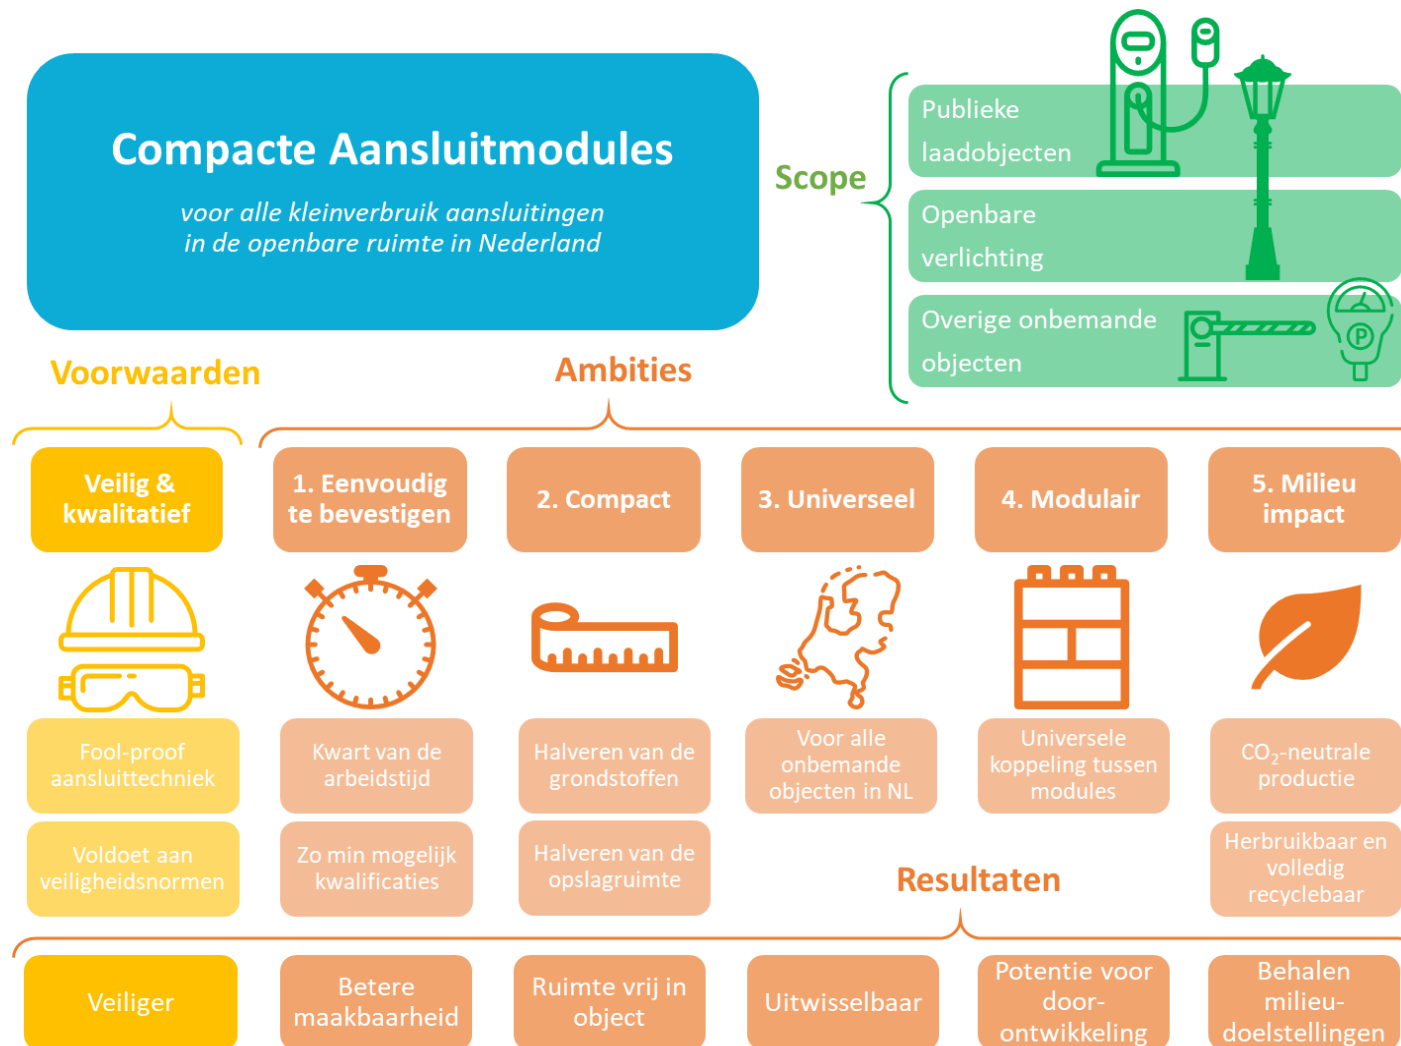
Compacte Aansluitmodules

voor alle kleinverbruik aansluitingen in de openbare ruimte in Nederland

Scope

Publieke laadobjecten

Openbare verlichting

Overige onbemande objecten

Voorwaarden

Ambities

Veilig & kwalitatief

1. Eenvoudig te bevestigen

2. Compact

3. Universeel

4. Modulair

5. Milieu impact

Fool-proof aansluittechniek

Kwart van de arbeidstijd

Halveren van de grondstoffen

Voor alle onbemande objecten in NL

Universele koppeling tussen modules

$CO_2$-neutrale productie

Voldoet aan veiligheidsnormen

Zo min mogelijk kwalificaties

Halveren van de opslagruimte

Resultaten

Herbruikbaar en volledig recyclebaar

Veiliger

Betere maakbaarheid

Ruimte vrij in object

Uitwisselbaar

Potentie voor door-ontwikkeling

Behalen milieu-doelstellingen